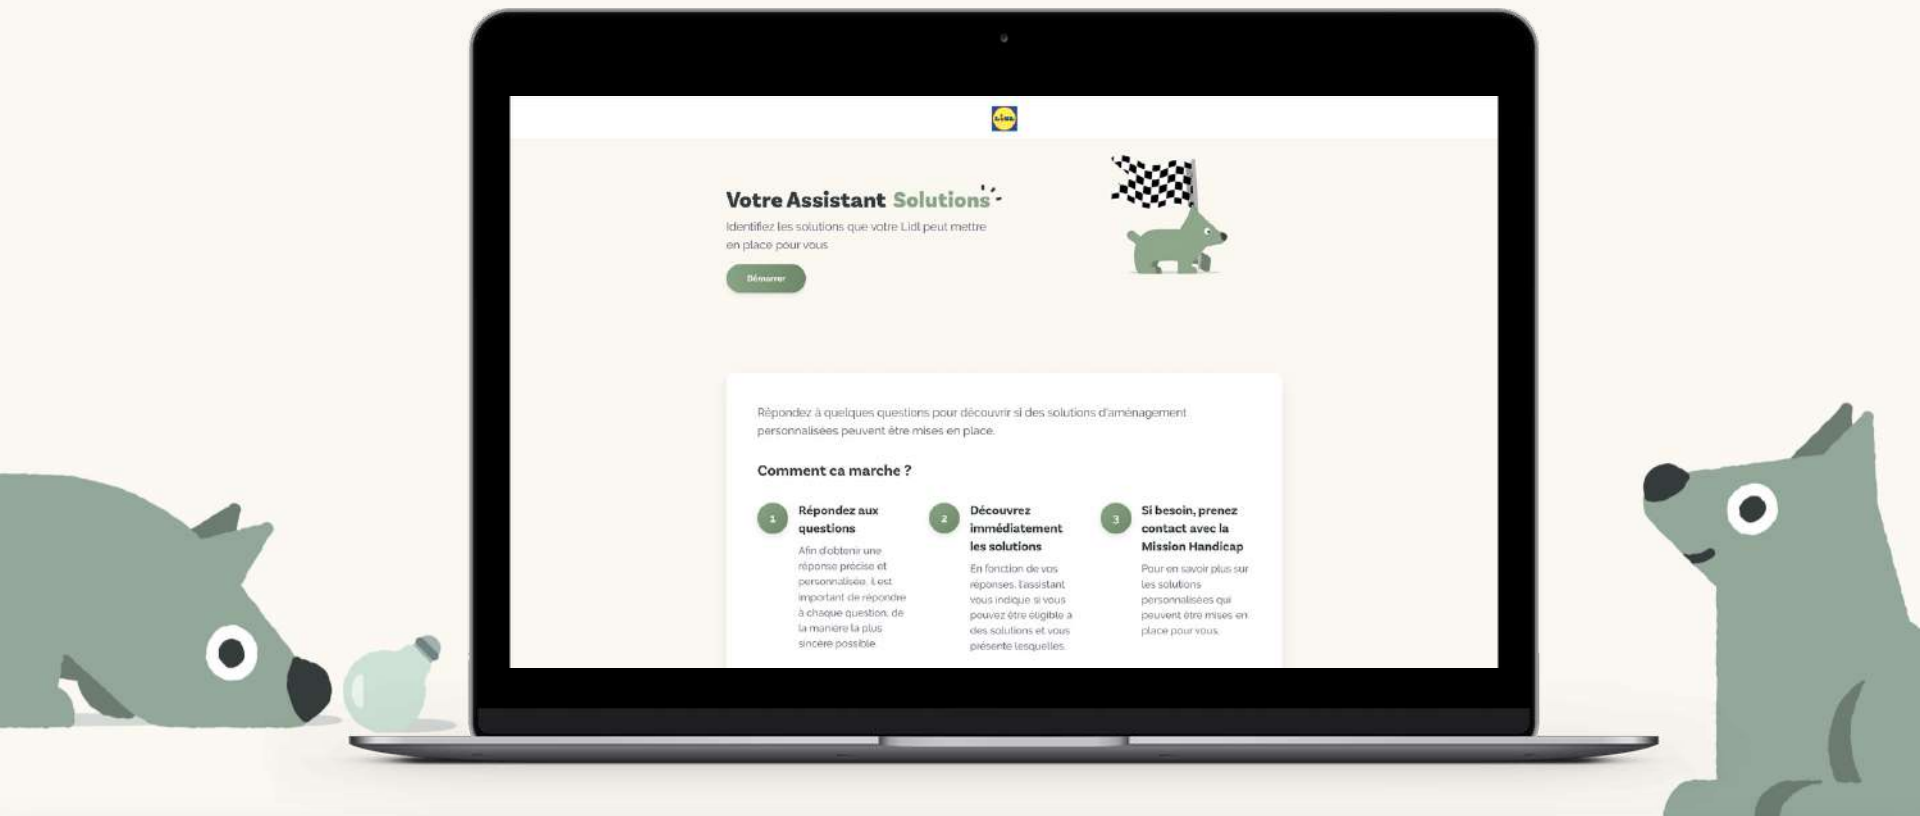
Lidl

Votre Assistant Solutions

Identifiez les solutions que votre Lidl peut mettre en place pour vous

Démarrer

Répondez à quelques questions pour découvrir si des solutions d'aménagement personnalisées peuvent être mises en place.

Comment ca marche ?

1 Répondez aux questions

Afin d'obtenir une réponse précise et personnalisée, il est important de répondre à chaque question, de la manière la plus sincère possible.

2 Découvrez immédiatement les solutions

En fonction de vos réponses, l'assistant vous indique si vous pouvez être eligible à des solutions et vous présente lesquelles.

3 Si besoin, prenez contact avec la Mission Handicap

Pour en savoir plus sur les solutions personnalisées qui peuvent être mises en place pour vous.